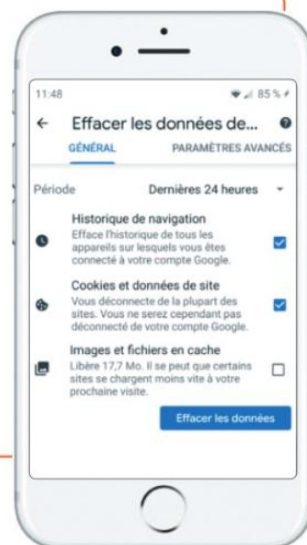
11:48 85 %

← Effacer les données de... ?

GÉNÉRAL PARAMÈTRES AVANCÉS

Période Dernières 24 heures

Historique de navigation
Efface l'historique de tous les appareils sur lesquels vous êtes connecté à votre compte Google.

Cookies et données de site
Vous déconnecte de la plupart des sites. Vous ne serez cependant pas déconnecté de votre compte Google.

Images et fichiers en cache
Libère 17,7 Mo. Il se peut que certains sites se chargent moins vite à votre prochaine visite.

Effacer les données